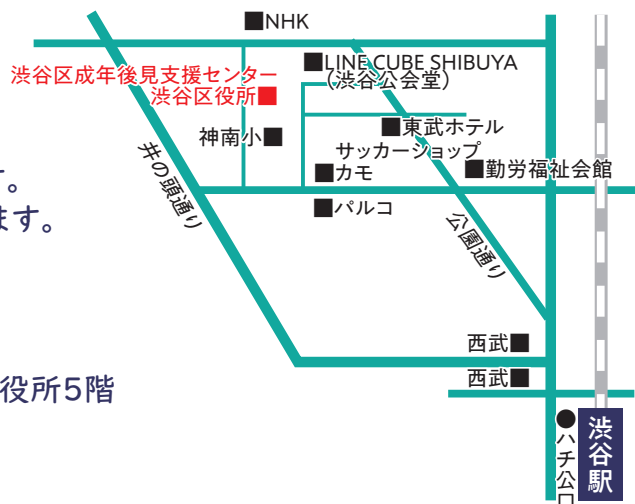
■NHK
■LINE CUBE SHIBUYA
（渋谷公会堂）
渋谷区成年後見支援センター
渋谷区役所■
神南小■
■東武ホテル
サッカーショップ
■カモ
■勤労福祉会館
井の頭通り
■パルコ
公園通り
西武■
西武■
●ハチ公口
渋谷駅
ー。
ます。
役所5階